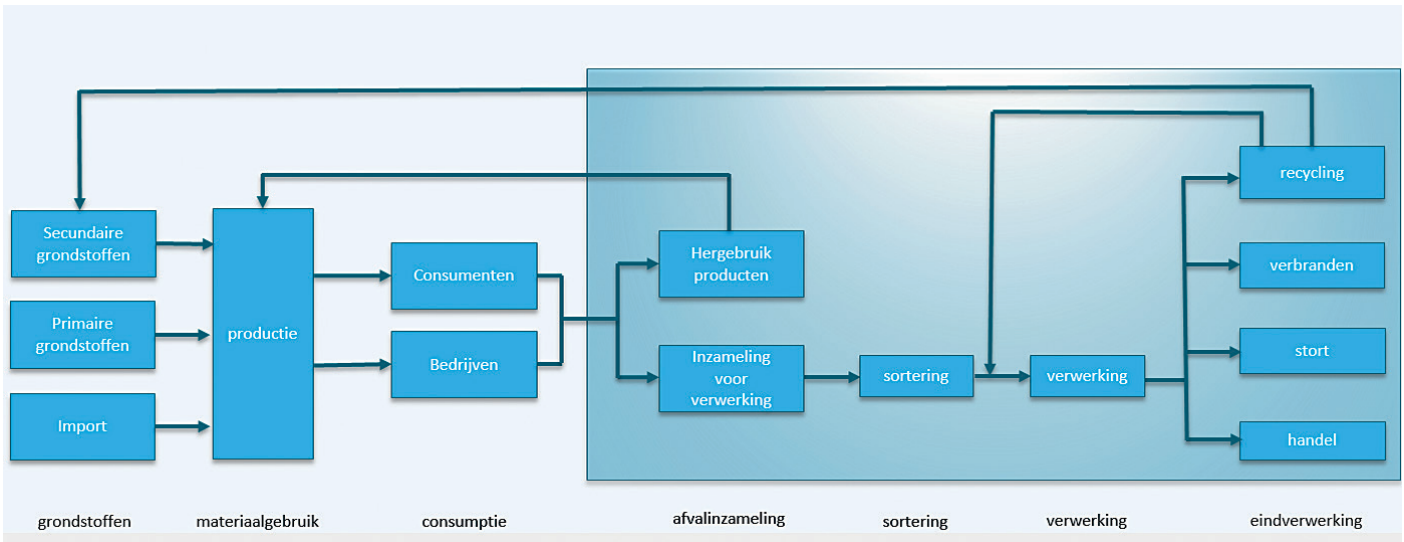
Secundaire grondstoffen

Primaire grondstoffen

Import

productie

Consumenten

Bedrijven

Hergebruik producten

Inzameling voor verwerking

sortering

verwerking

recycling

verbranden

stort

handel

grondstoffen

materiaalgebruik

consumptie

afvalinzameling

sortering

verwerking

eindverwerking